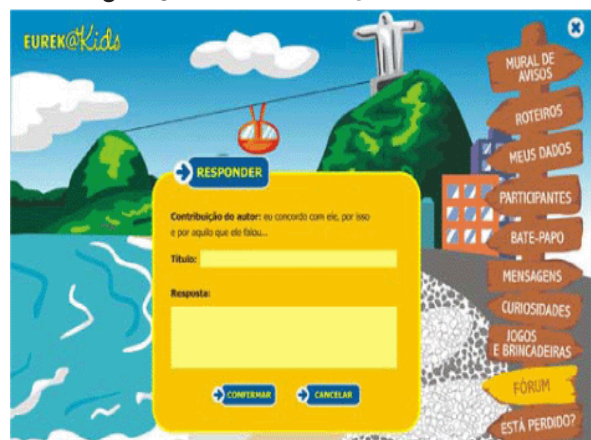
EUREK@Kids

RESPONDER

Contribuição do autor: eu concordo com ele, por isso e por aquilo que ele falou...

Título:

Resposta:

CONFIRMAR

CANCELAR

MURAL DE AVISOS

ROTEIROS

MEUS DADOS

PARTICIPANTES

BATE-PAPO

MENSAGENS

CURIOSIDADES

JOGOS E BRINCADEIRAS

FÓRUM

ESTÁ PERDIDO?